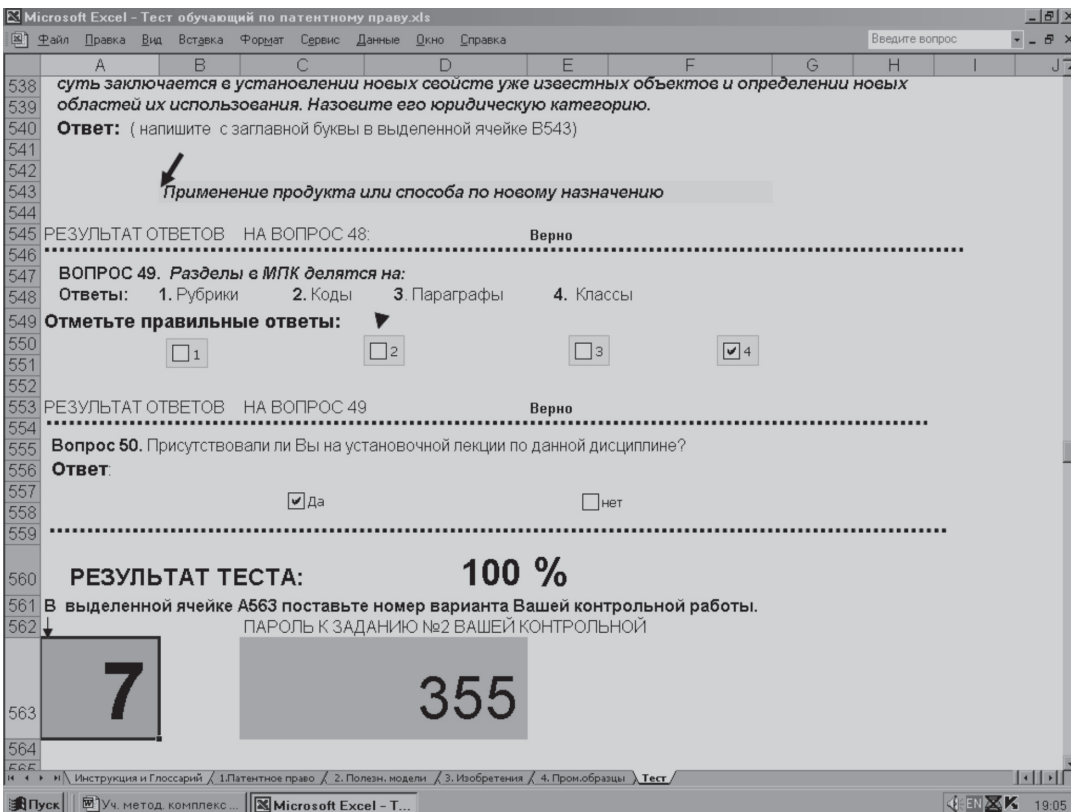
Microsoft Excel - Тест обучающий по патентному праву.xls

Файл Правка Вид Вставка Формат Сервис Данные Окно Справка

Введите вопрос

| | A | B | C | D | E | F | G | H | I | J |
|---|---|---|---|---|---|---|---|---|---|---|

538 суть заключается в установлении новых свойсте уже известных объектов и определении новых
539 областей их использования. Назовите его юридическую категорию.
540 Ответ: ( напишите с заглавной буквы в выделенной ячейке B543)
541
542
543 Применение продукта или способа по новому назначению
544
545 РЕЗУЛЬТАТ ОТВЕТОВ НА ВОПРОС 48: Верно
546
547 ВОПРОС 49. Разделы в МПК делятся на:
548 Ответы: 1. Рубрики 2. Коды 3. Параграфы 4. Классы
549 Отметьте правильные ответы:
550
551 1 2 3 4
552
553 РЕЗУЛЬТАТ ОТВЕТОВ НА ВОПРОС 49 Верно
554
555 Вопрос 50. Присутствовали ли Вы на установочной лекции по данной дисциплине?
556 Ответ:
557
558 Да нет
559
560 РЕЗУЛЬТАТ ТЕСТА: 100 %
561 В выделенной ячейке А563 поставьте номер варианта Вашей контрольной работы.
562 ПАРОЛЬ К ЗАДАНИЮ №2 ВАШЕЙ КОНТРОЛЬНОЙ
563 7 355
564
565

Инструкция и Глоссарий / 1.Патентное право / 2. Полезн. модели / 3. Изобретения / 4. Пром.образцы / Тест

Пуск | Уч. метод. комплекс ... | Microsoft Excel - Т... | EN | 19:05